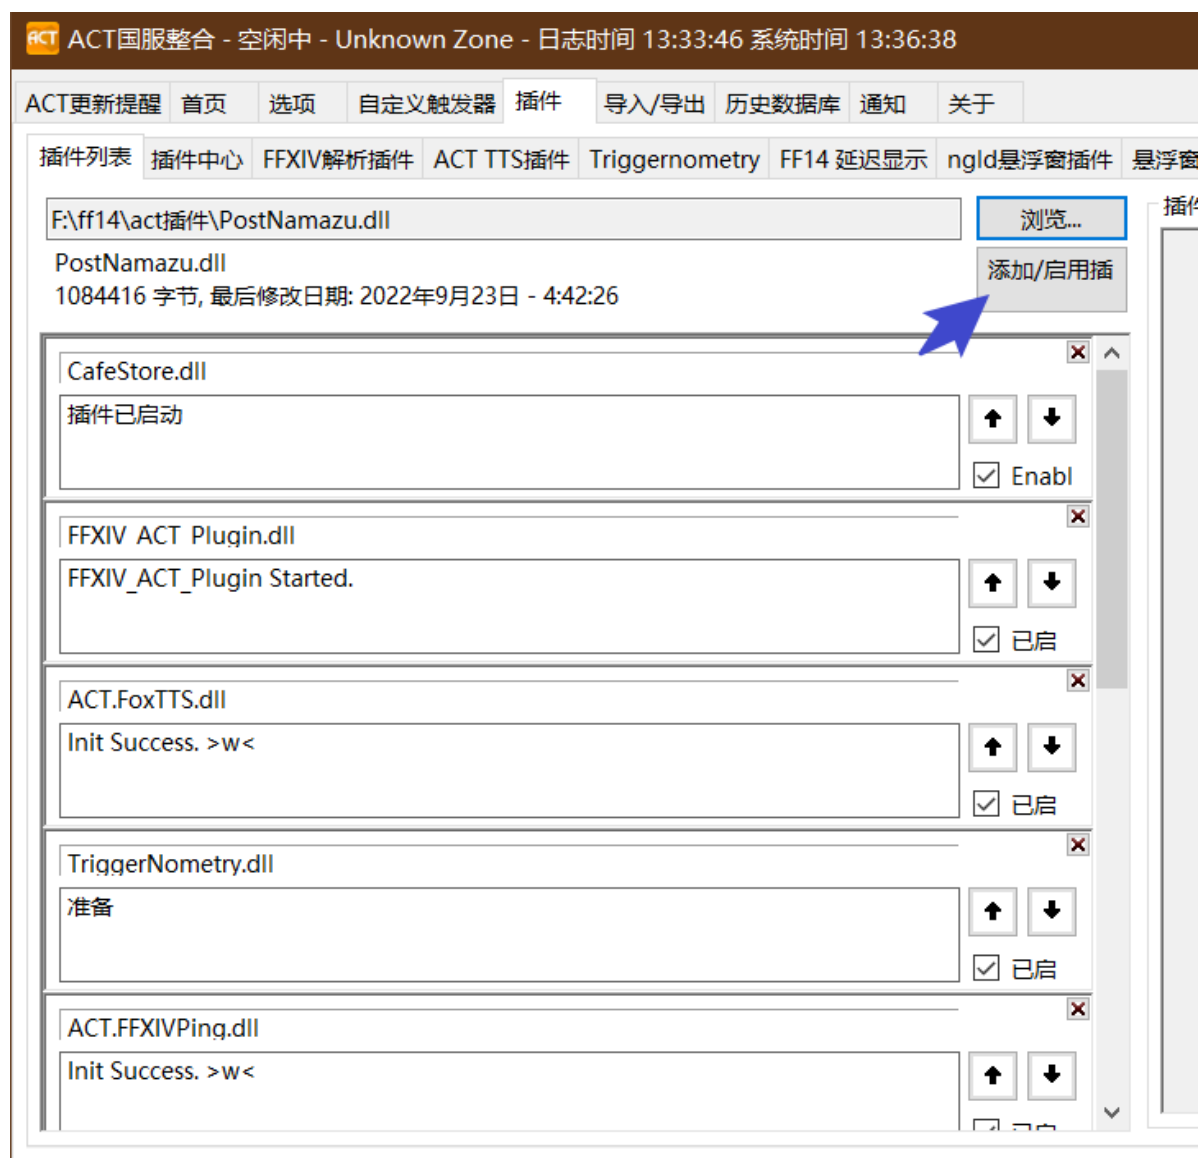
ACT ACT国服整合 - 空闲中 - Unknown Zone - 日志时间 13:33:46 系统时间 13:36:38

ACT更新提醒 首页 选项 自定义触发器 插件 导入/导出 历史数据库 通知 关于

插件列表 插件中心 FFXIV解析插件 ACT TTS插件 Triggernometry FF14 延迟显示 ngld悬浮窗插件 悬浮窗

F:\ff14\act插件\PostNamazu.dll
浏览...
PostNamazu.dll
1084416 字节, 最后修改日期: 2022年9月23日 - 4:42:26
添加/启用插
插件

CafeStore.dll
插件已启动
Enabl

FFXIV_ACT_Plugin.dll
FFXIV_ACT_Plugin Started.
已启

ACT.FoxTTS.dll
Init Success. >w<
已启

TriggerNometry.dll
准备
已启

ACT.FFXIVPing.dll
Init Success. >w<
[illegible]